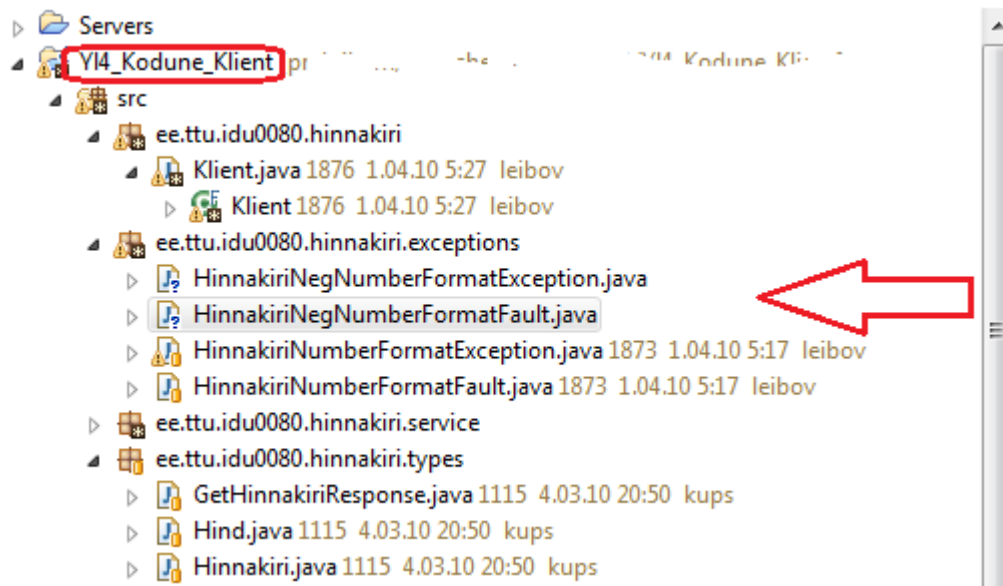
Servers
Yl4_Kodune_Klient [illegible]
src
ee.ttu.idu0080.hinnakiri
Klient.java 1876 1.04.10 5:27 leibov
Klient 1876 1.04.10 5:27 leibov
ee.ttu.idu0080.hinnakiri.exceptions
HinnakiriNegNumberFormatException.java
HinnakiriNegNumberFormatFault.java
HinnakiriNumberFormatException.java 1873 1.04.10 5:17 leibov
HinnakiriNumberFormatFault.java 1873 1.04.10 5:17 leibov
ee.ttu.idu0080.hinnakiri.service
ee.ttu.idu0080.hinnakiri.types
GetHinnakiriResponse.java 1115 4.03.10 20:50 kups
Hind.java 1115 4.03.10 20:50 kups
Hinnakiri.java 1115 4.03.10 20:50 kups